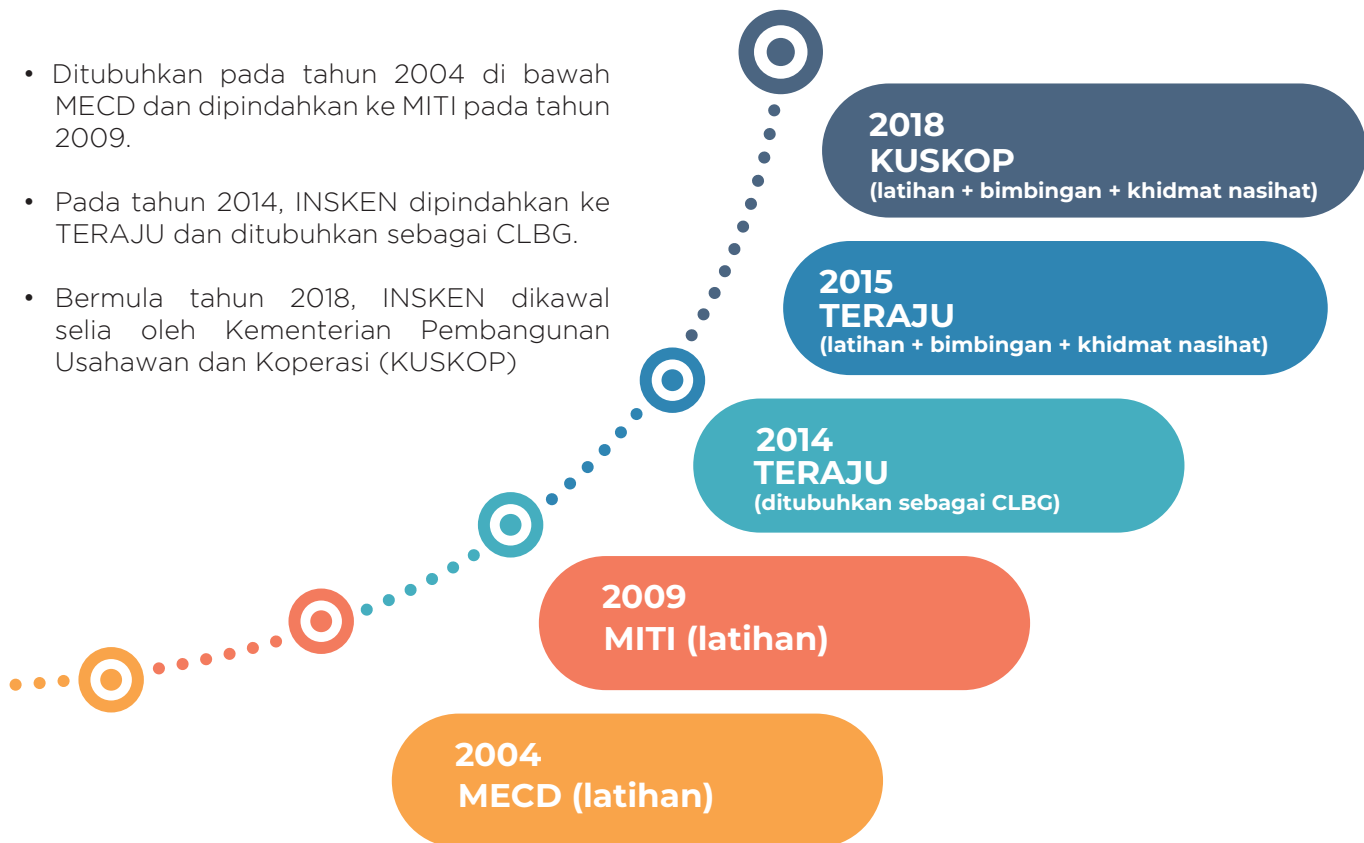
• Ditubuhkan pada tahun 2004 di bawah MECD dan dipindahkan ke MITI pada tahun 2009.

• Pada tahun 2014, INSKEN dipindahkan ke TERAJU dan ditubuhkan sebagai CLBG.

• Bermula tahun 2018, INSKEN dikawal selia oleh Kementerian Pembangunan Usahawan dan Koperasi (KUSKOP)

2018
KUSKOP
(latihan + bimbingan + khidmat nasihat)

2015
TERAJU
(latihan + bimbingan + khidmat nasihat)

2014
TERAJU
(ditubuhkan sebagai CLBG)

2009
MITI (latihan)

2004
MECD (latihan)